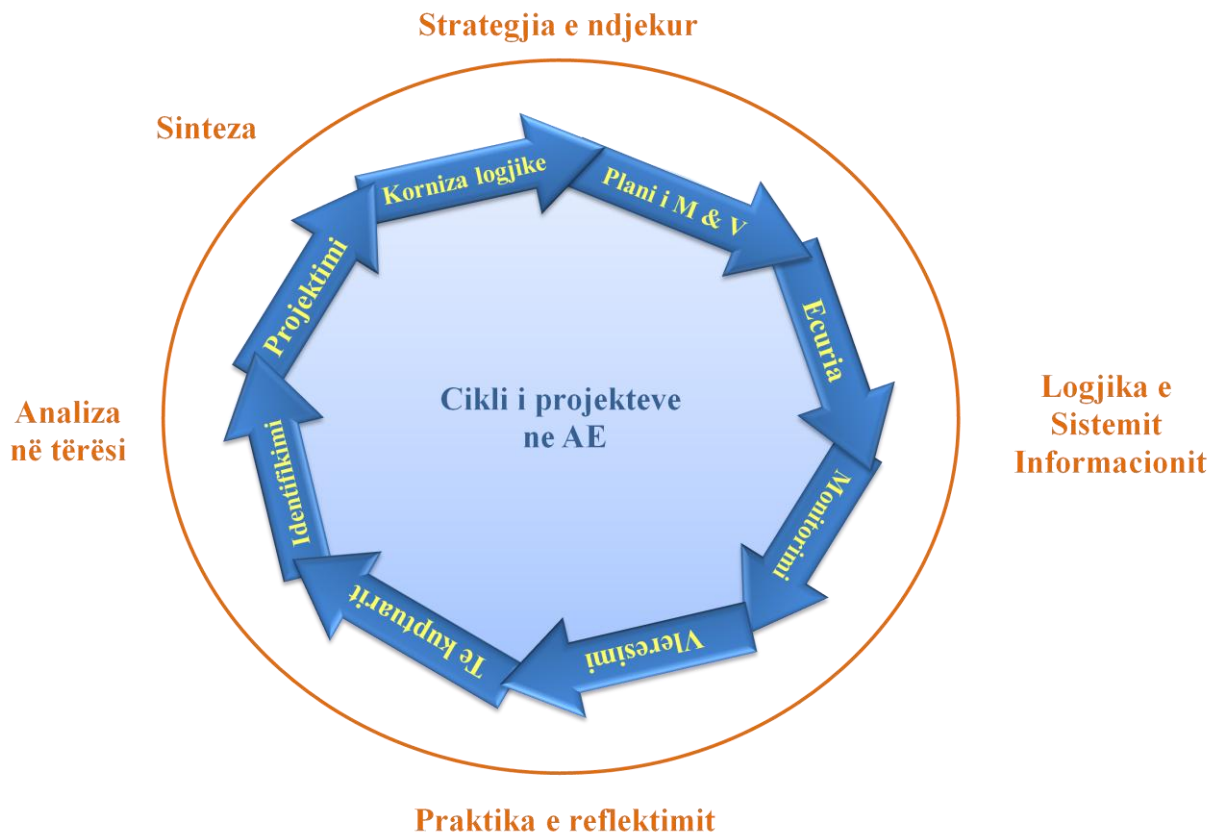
Strategjia e ndjekur

Sinteza

Korniza logjike

Plani i M & V

Projektimi

Ecuria

Analiza në tërësi

Cikli i projekteve ne AE

Logjika e Sistemit Informacionit

Identifikimi

Monitorimi

Te kuptuarit

Vleresimi

Praktika e reflektimit